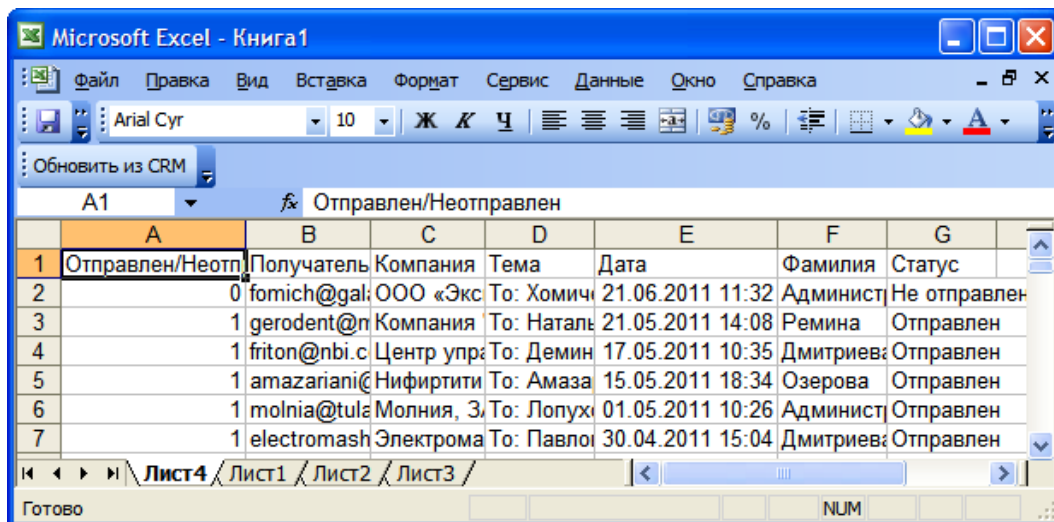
Microsoft Excel - Книга1

Файл Правка Вид Вставка Формат Сервис Данные Окно Справка

Arial Cyr 10 Ж К Ч %

Обновить из CRM

A1 $f_x$ Отправлен/Неотправлен

| | A | B | C | D | E | F | G |
|---|---|---|---|---|---|---|---|
| 1 | Отправлен/Неотп | Получатель | Компания | Тема | Дата | Фамилия | Статус |
| 2 | 0 | fomich@gal | ООО «Экс | To: Хомич | 21.06.2011 11:32 | Админист | Не отправлен |
| 3 | 1 | gerodent@m | Компания | To: Натал | 21.05.2011 14:08 | Ремина | Отправлен |
| 4 | 1 | friton@nbi.c | Центр упра | To: Демин | 17.05.2011 10:35 | Дмитриева | Отправлен |
| 5 | 1 | amazariani@ | Нифиртити | To: Амаза | 15.05.2011 18:34 | Озерова | Отправлен |
| 6 | 1 | molnia@tula | Молния, З | To: Лопух | 01.05.2011 10:26 | Админист | Отправлен |
| 7 | 1 | electromash | Электрома | To: Павло | 30.04.2011 15:04 | Дмитриева | Отправлен |

Лист4 Лист1 Лист2 Лист3

Готово NUM